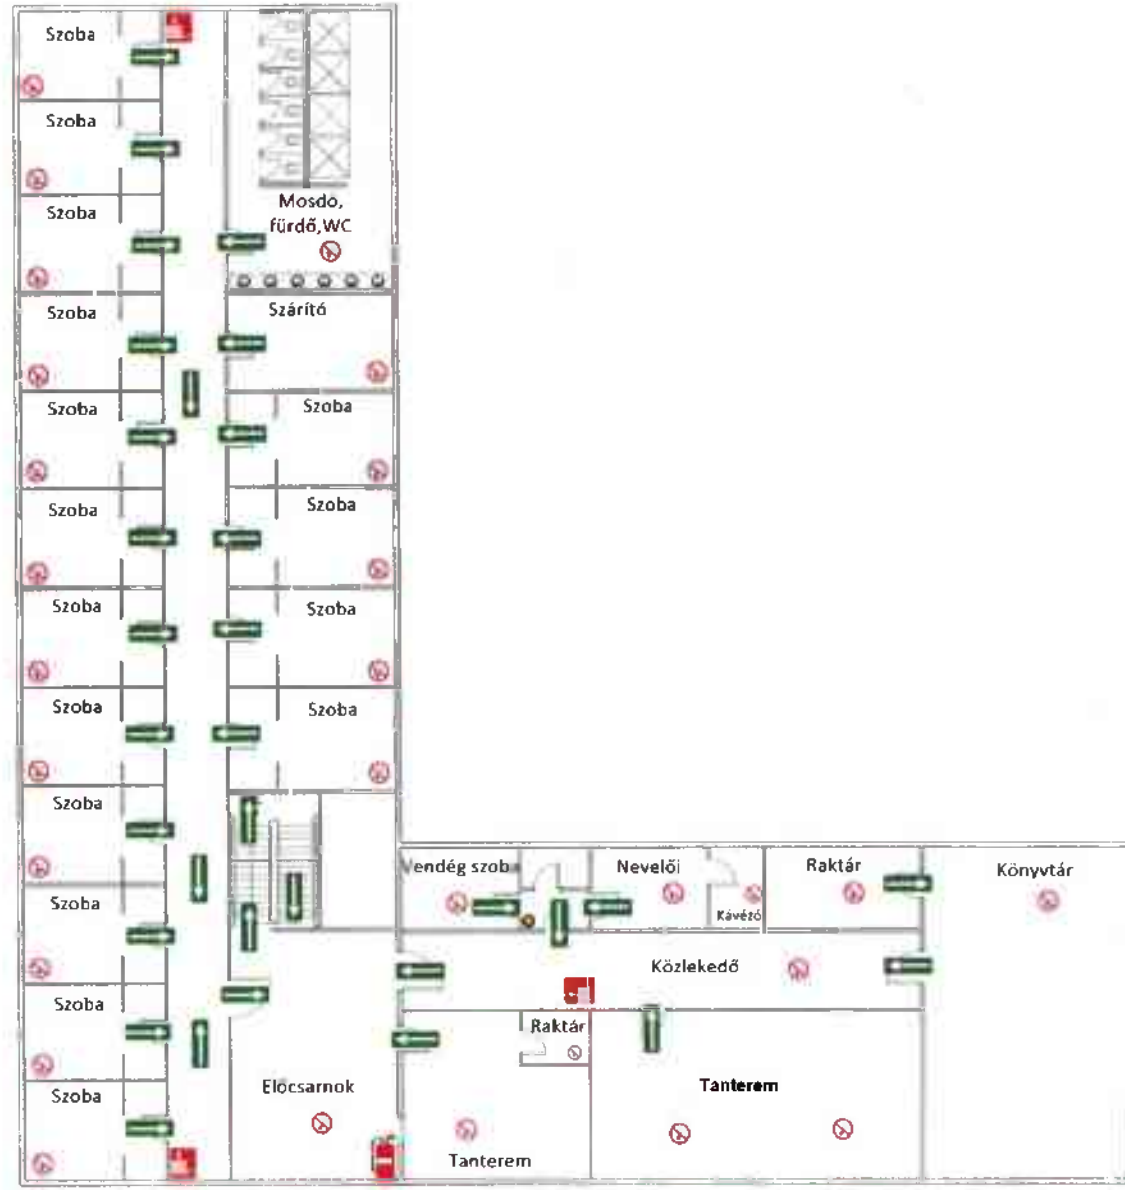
Szoba
Szoba
Szoba
Mosdó, fürdő, WC
Szoba
Szárító
Szoba
Szoba
Szoba
Szoba
Szoba
Szoba
Szoba
Szoba
Szoba
Szoba
Szoba
Vendég szob
Nevelői
Kávézó
Raktár
Könyvtár
Közlekedő
Raktár
Előcsarnok
Tanterem
Tanterem